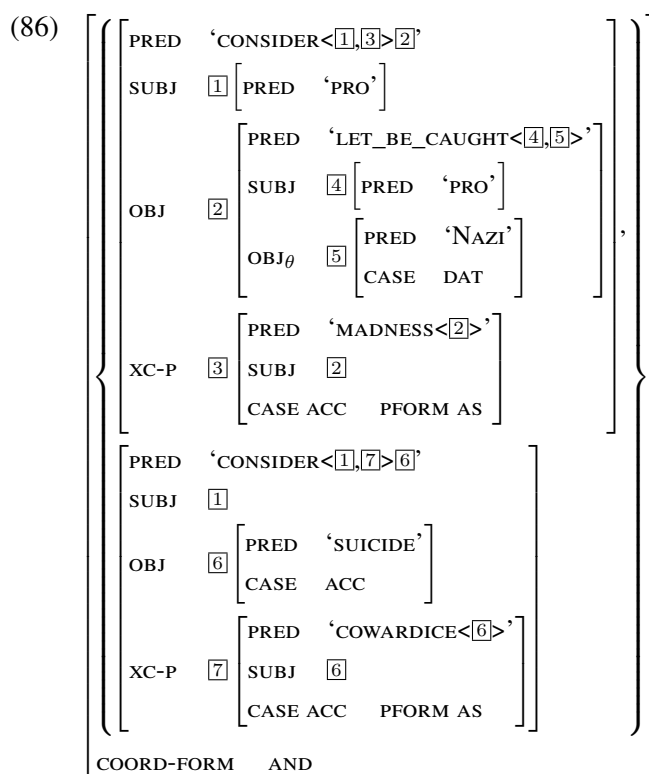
(86)

$\left[\left\{\begin{bmatrix} \text{PRED} & \text{‘CONSIDER<}\boxed{1},\boxed{3}\text{>}\boxed{2}\text{’} \\ \text{SUBJ} & \boxed{1}\begin{bmatrix}\text{PRED} & \text{‘PRO’}\end{bmatrix} \\ \text{OBJ} & \boxed{2}\begin{bmatrix} \text{PRED} & \text{‘LET\_BE\_CAUGHT<}\boxed{4},\boxed{5}\text{>’} \\ \text{SUBJ} & \boxed{4}\begin{bmatrix}\text{PRED} & \text{‘PRO’}\end{bmatrix} \\ \text{OBJ}_{\theta} & \boxed{5}\begin{bmatrix}\text{PRED} & \text{‘NAZI’} \\ \text{CASE} & \text{DAT}\end{bmatrix}\end{bmatrix} \\ \text{XC-P} & \boxed{3}\begin{bmatrix}\text{PRED} & \text{‘MADNESS<}\boxed{2}\text{>’} \\ \text{SUBJ} & \boxed{2} \\ \text{CASE ACC} & \text{PFORM AS}\end{bmatrix}\end{bmatrix}, \begin{bmatrix} \text{PRED} & \text{‘CONSIDER<}\boxed{1},\boxed{7}\text{>}\boxed{6}\text{’} \\ \text{SUBJ} & \boxed{1} \\ \text{OBJ} & \boxed{6}\begin{bmatrix}\text{PRED} & \text{‘SUICIDE’} \\ \text{CASE} & \text{ACC}\end{bmatrix} \\ \text{XC-P} & \boxed{7}\begin{bmatrix}\text{PRED} & \text{‘COWARDICE<}\boxed{6}\text{>’} \\ \text{SUBJ} & \boxed{6} \\ \text{CASE ACC} & \text{PFORM AS}\end{bmatrix}\end{bmatrix}\right\} \\ \text{COORD-FORM} \quad \text{AND}\right.$